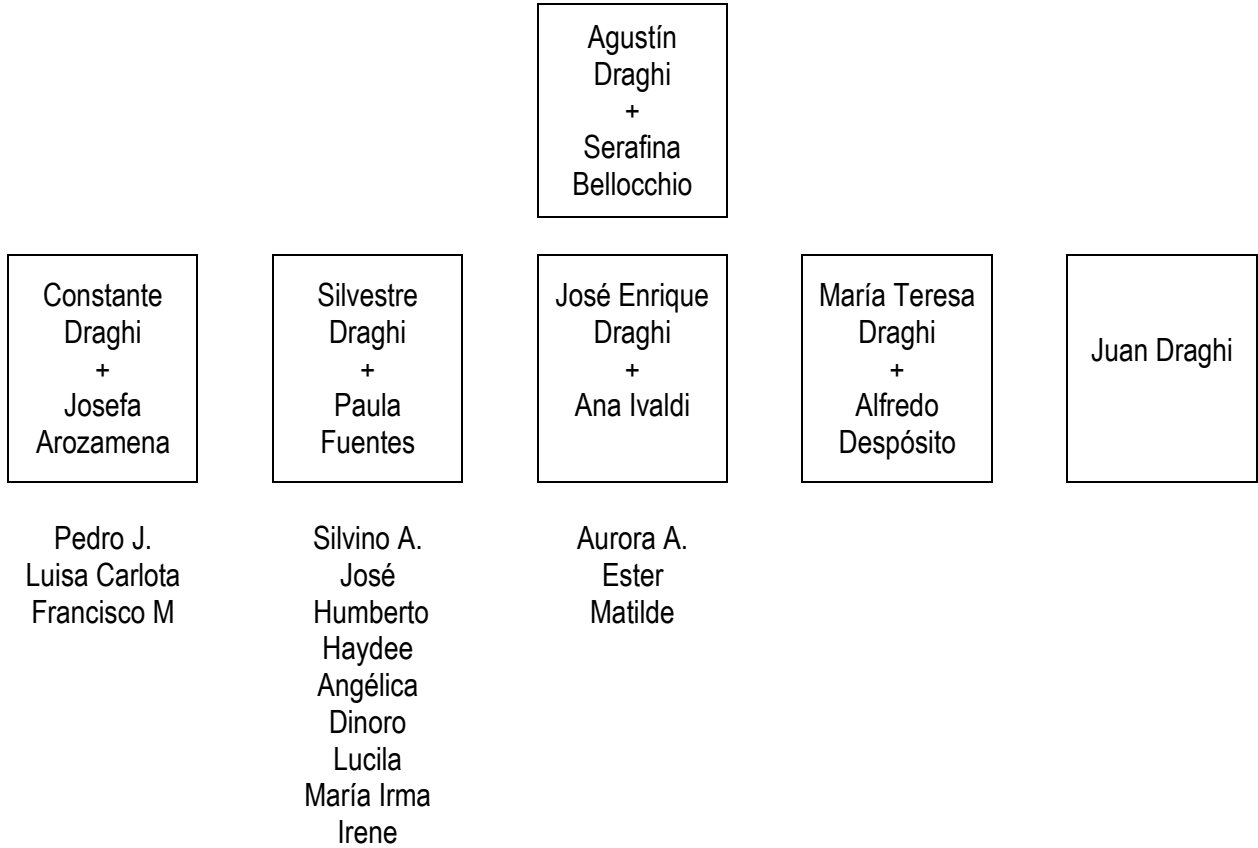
Agustín Draghi
+
Serafina Bellocchio

Constante Draghi
+
Josefa Arozamena

Silvestre Draghi
+
Paula Fuentes

José Enrique Draghi
+
Ana Ivaldi

María Teresa Draghi
+
Alfredo Despósito

Juan Draghi

Pedro J.
Luisa Carlota
Francisco M

Silvino A.
José
Humberto
Haydee
Angélica
Dinoro
Lucila
María Irma
Irene

Aurora A.
Ester
Matilde